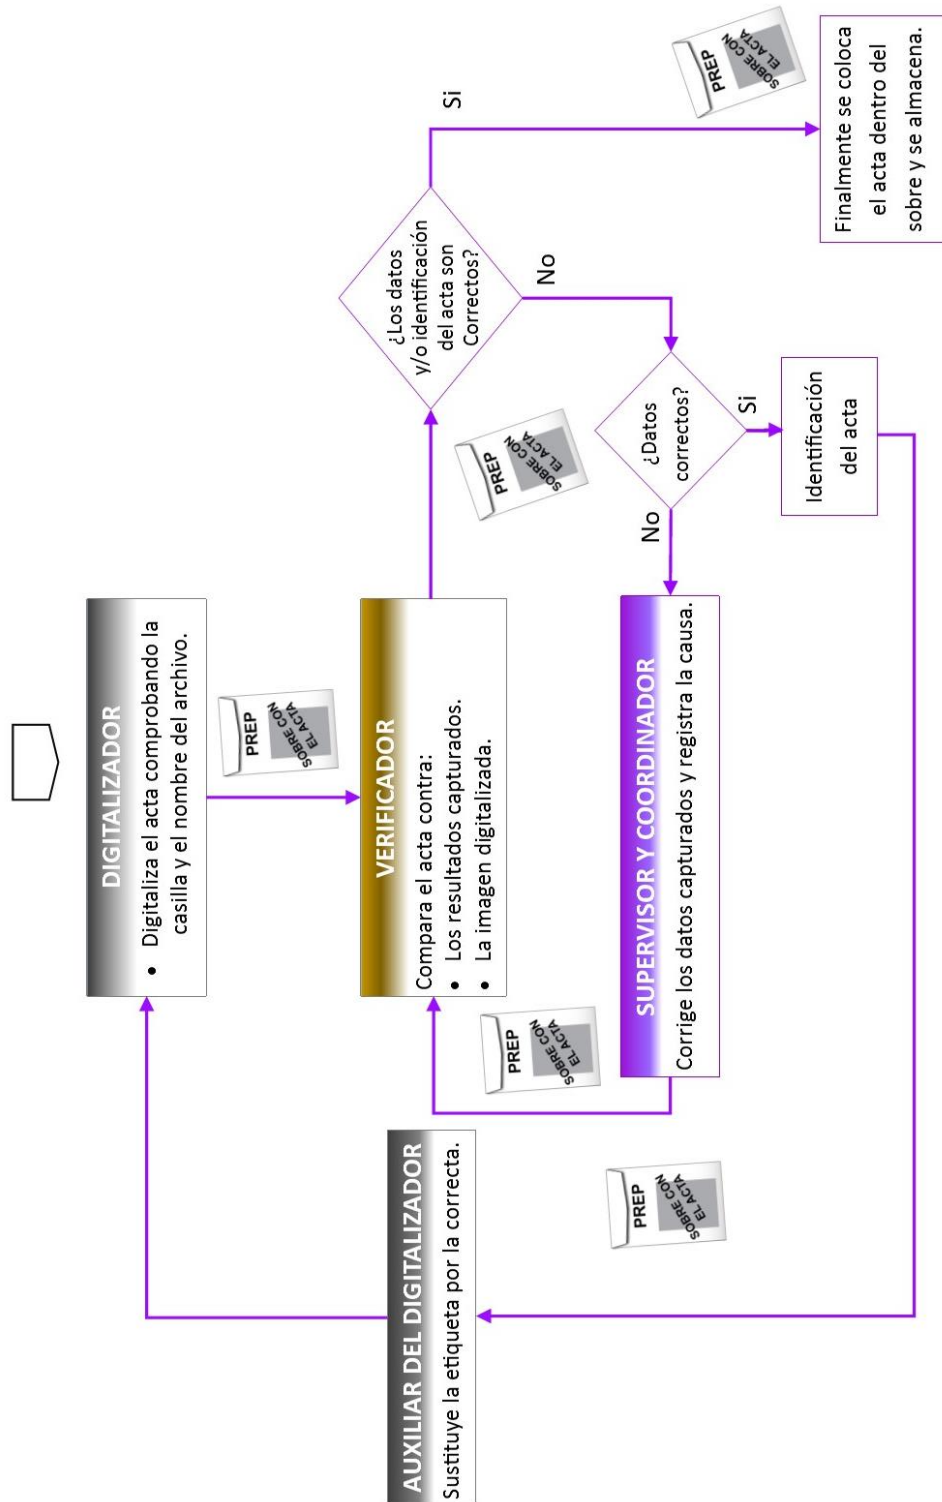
DIGITALIZADOR
• Digitaliza el acta comprobando la casilla y el nombre del archivo.

PREP
SOBRE CON EL ACTA

VERIFICADOR
Compara el acta contra:
• Los resultados capturados.
• La imagen digitalizada.

PREP
SOBRE CON EL ACTA

¿Los datos y/o identificación del acta son Correctos?

Si

PREP
SOBRE CON EL ACTA

Finalmente se coloca el acta dentro del sobre y se almacena.

No

¿Datos correctos?

Si

Identificación del acta

No

SUPERVISOR Y COORDINADOR
Corrige los datos capturados y registra la causa.

PREP
SOBRE CON EL ACTA

PREP
SOBRE CON EL ACTA

AUXILIAR DEL DIGITALIZADOR
Sustituye la etiqueta por la correcta.